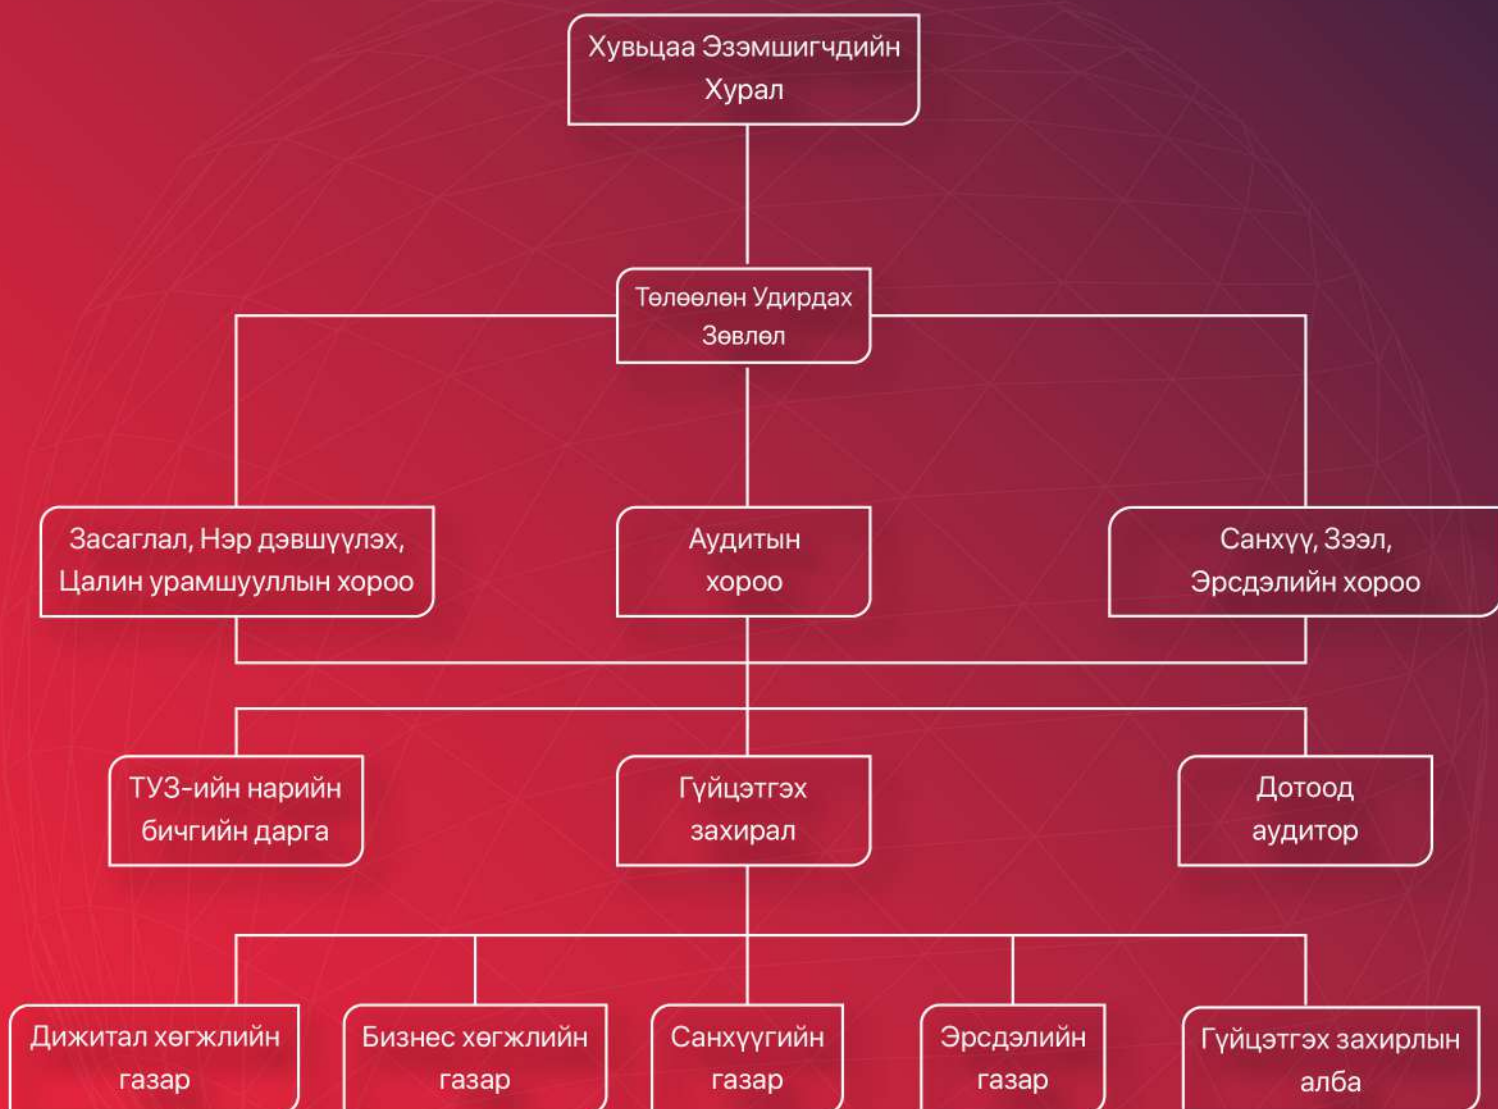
Хувьцаа Эзэмшигчдийн Хурал

Төлөөлөн Удирдах Зөвлөл

Засаглал, Нэр дэвшүүлэх, Цалин урамшууллын хороо

Аудитын хороо

Санхүү, Зээл, Эрсдэлийн хороо

ТУЗ-ийн нарийн бичгийн дарга

Гүйцэтгэх захирал

Дотоод аудитор

Дижитал хөгжлийн газар

Бизнес хөгжлийн газар

Санхүүгийн газар

Эрсдэлийн газар

Гүйцэтгэх захирлын алба